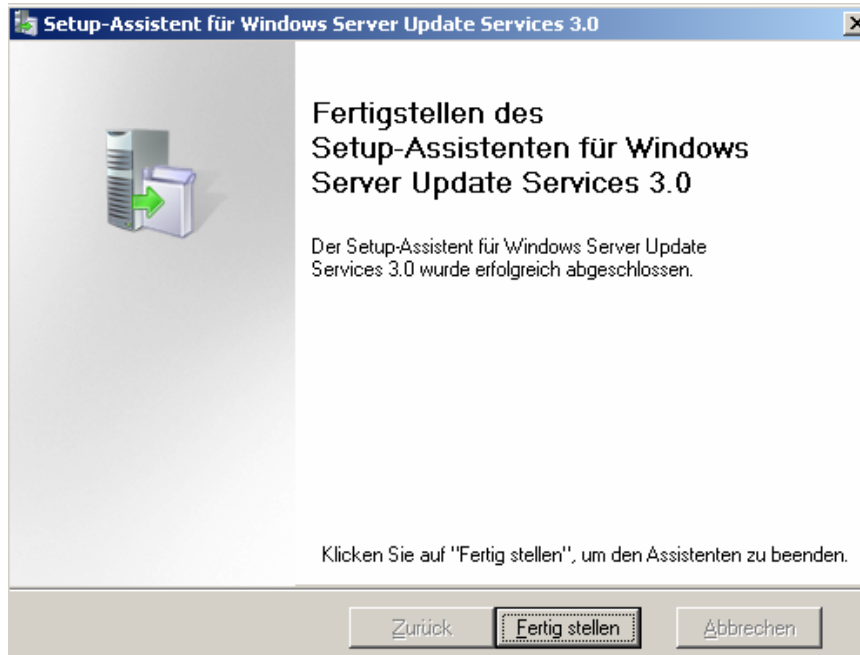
Setup-Assistent für Windows Server Update Services 3.0

Fertigstellen des Setup-Assistenten für Windows Server Update Services 3.0

Der Setup-Assistent für Windows Server Update Services 3.0 wurde erfolgreich abgeschlossen.

Klicken Sie auf "Fertig stellen", um den Assistenten zu beenden.

Zurück
Fertig stellen
Abbrechen